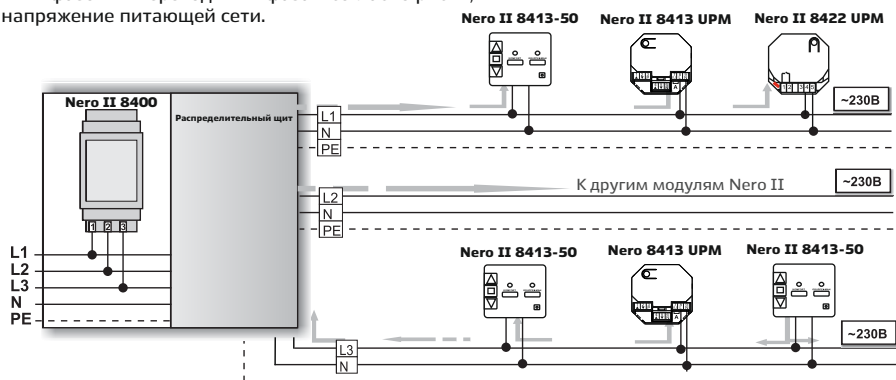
напряжение питающей сети.

Nero II 8413-50

Nero II 8413 UPM

Nero II 8422 UPM

Nero II 8400

Распределительный щит

L1
N
PE

~230В

L2
N
PE

К другим модулям Nero II

~230В

Nero II 8413-50

Nero 8413 UPM

Nero II 8413-50

~230В

1 2 3

L1
L2
L3
N
PE

L3
N